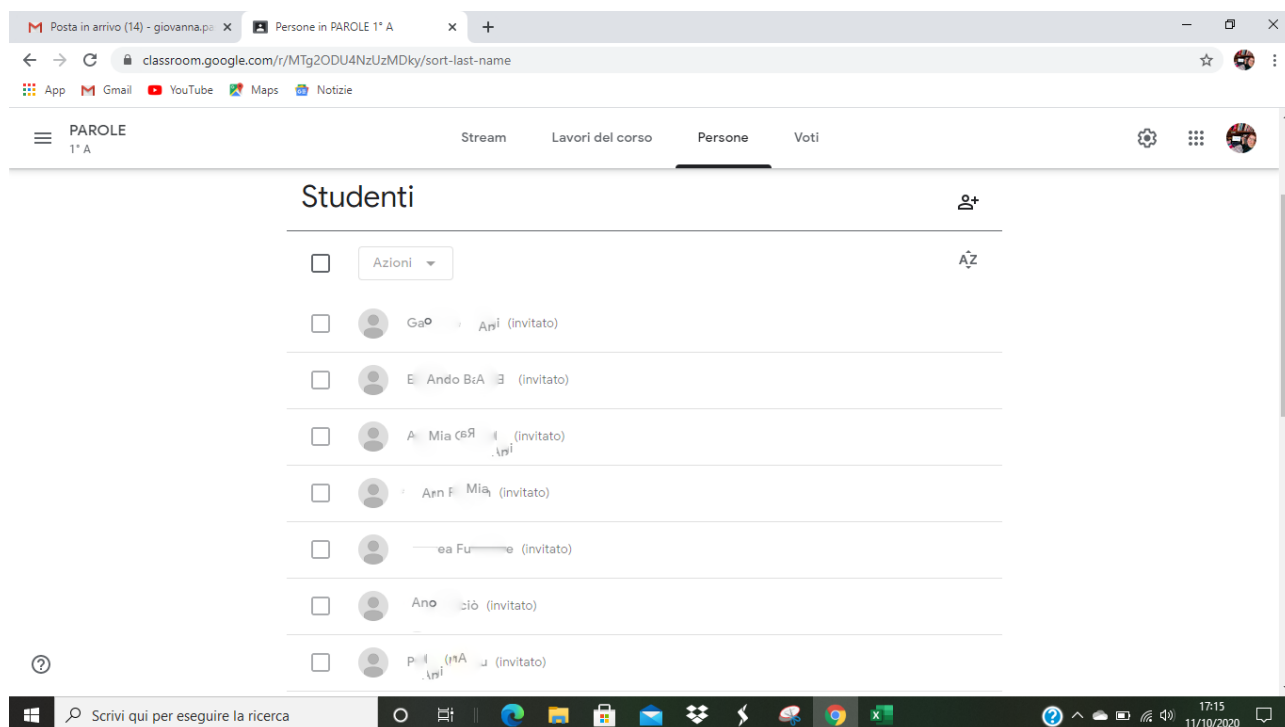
Posta in arrivo (14) - giovanna.pa ×
Persone in PAROLE 1° A ×
+

classroom.google.com/r/MTg2ODU4NzUzMDky/sort-last-name

App Gmail YouTube Maps Notizie

PAROLE
1° A

Stream Lavori del corso Persone Voti

Studenti

Azioni

Ga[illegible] Ani (invitato)

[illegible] Ando B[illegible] (invitato)

A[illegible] Mia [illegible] (invitato)

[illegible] Ann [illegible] Mia (invitato)

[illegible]ea Fu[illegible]e (invitato)

Ano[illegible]ciò (invitato)

P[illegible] (invitato)

Scrivi qui per eseguire la ricerca

17:15
11/10/2020